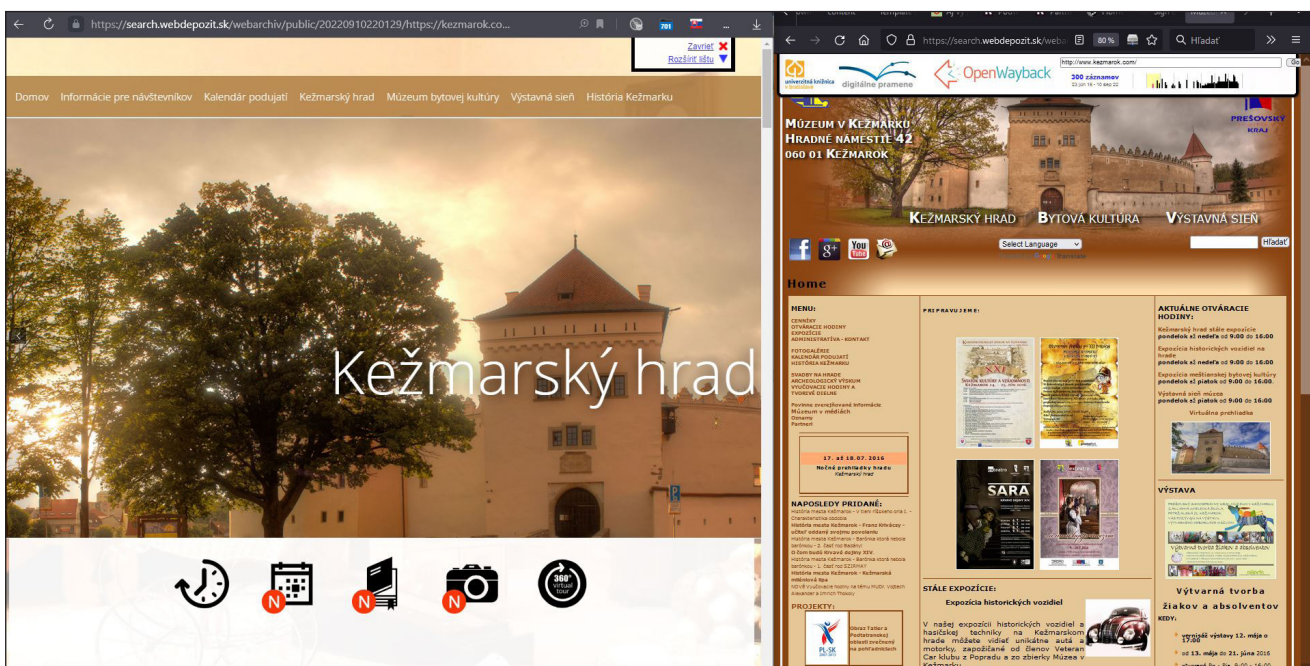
https://search.webdepozit.sk/webarchiv/public/20220910220129/https://kezmarok.co...

Zavrieť
Rozšíriť lištu

Domov Informácie pre návštevníkov Kalendár podujatí Kežmarský hrad Múzeum bytovej kultúry Výstavná sieň História Kežmarku

Kežmarský hrad

N N N

360° virtual tour

https://search.webdepozit.sk/weba

80 %

Hľadať

univerzitná knižnica v bratislave

digitálne pramene

OpenWayback

http://www.kezmarok.com/

300 záznamov

Múzeum v Kežmarku
Hradné námestie 42
060 01 Kežmarok

Prešovský kraj

Kežmarský hrad Bytová kultúra Výstavná sieň

Select Language

Hľadať

Home

MENU:
CENNÍKY
OTVÁRACIE HODINY
EXPOZÍCIE
ADMINISTRATÍVA - KONTAKT

FOTOGALÉRIA
KALENDÁR PODUJATÍ
HISTÓRIA KEŽMARKU

SVADBY NA HRADE
ARCHEOLOGICKÝ VÝSKUM
VYUČOVACIE HODINY A TVORIVÉ DIELNE

Povinne zverejňované informácie
Múzeum v médiách
Ocenený
Partneri

17. až 18.07. 2016
Nočná prehliadky hradu
Kežmarský hrad

NAPOSLEDY PRIDANÉ:

PROJEKTY:

Obraz Tatier a Podtatranskej oblasti zvečnené na pohľadniciach

PL-SK

PRIPRAVUJEME:

SARA

STÁLE EXPOZÍCIE:
Expozícia historických vozidiel

V našej expozícii historických vozidiel a hasičskej techniky na Kežmarskom hrade môžete vidieť unikátne autá a motorky, zapožičané od členov Veteran Car klubu z Popradu a zo zbierky Múzea v Kežmarku.

AKTUÁLNE OTVÁRACIE HODINY:
Kežmarský hrad stále expozície
pondelok až nedeľa od 9:00 do 16:00
Expozícia historických vozidiel na hrade
pondelok až nedeľa od 9:00 do 16:00
Expozícia meštianskej bytovej kultúry
pondelok až piatok od 9:00 do 16:00
Výstavná sieň múzea
pondelok až piatok od 9:00 do 16:00
Virtuálna prehliadka

VÝSTAVA

Výtvarná tvorba žiakov a absolventov

KEDY:
vernisáž výstavy 12. mája o 17:00
od 13. mája do 21. júna 2016